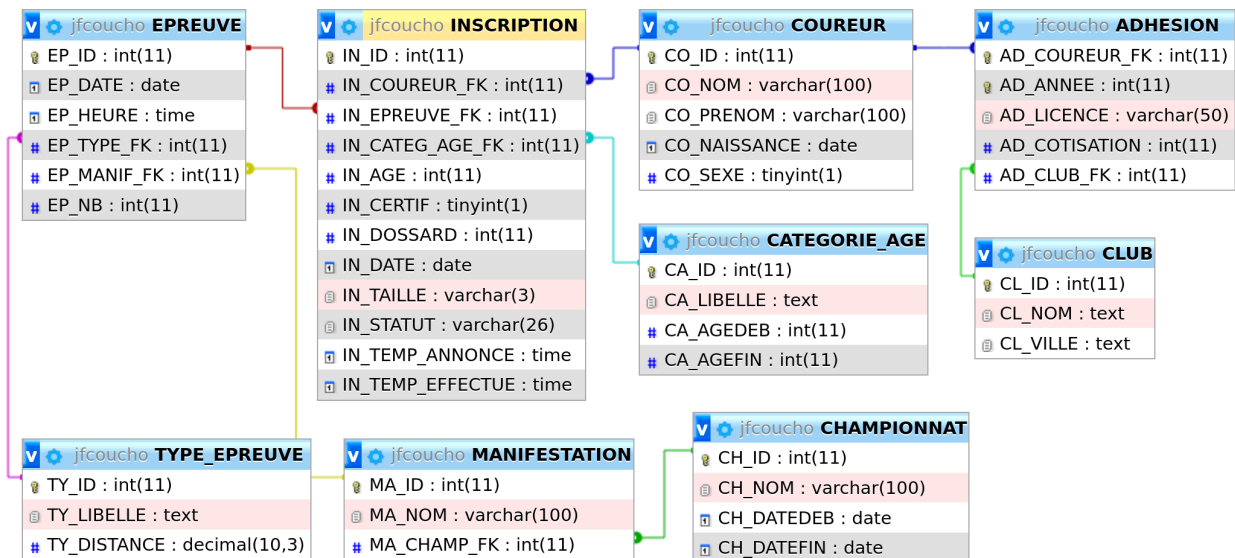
v jfcoucho EPREUVE
EP_ID : int(11)
EP_DATE : date
EP_HEURE : time
EP_TYPE_FK : int(11)
EP_MANIF_FK : int(11)
EP_NB : int(11)

v jfcoucho INSCRIPTION
IN_ID : int(11)
IN_COUREUR_FK : int(11)
IN_EPREUVE_FK : int(11)
IN_CATEG_AGE_FK : int(11)
IN_AGE : int(11)
IN_CERTIF : tinyint(1)
IN_DOSSARD : int(11)
IN_DATE : date
IN_TAILLE : varchar(3)
IN_STATUT : varchar(26)
IN_TEMP_ANNONCE : time
IN_TEMP_EFFECTUE : time

v jfcoucho COUREUR
CO_ID : int(11)
CO_NOM : varchar(100)
CO_PRENOM : varchar(100)
CO_NAISSANCE : date
CO_SEXE : tinyint(1)

v jfcoucho ADHESION
AD_COUREUR_FK : int(11)
AD_ANNEE : int(11)
AD_LICENCE : varchar(50)
AD_COTISATION : int(11)
AD_CLUB_FK : int(11)

v jfcoucho CATEGORIE_AGE
CA_ID : int(11)
CA_LIBELLE : text
CA_AGEDEB : int(11)
CA_AGEFIN : int(11)

v jfcoucho CLUB
CL_ID : int(11)
CL_NOM : text
CL_VILLE : text

v jfcoucho TYPE_EPREUVE
TY_ID : int(11)
TY_LIBELLE : text
TY_DISTANCE : decimal(10,3)

v jfcoucho MANIFESTATION
MA_ID : int(11)
MA_NOM : varchar(100)
MA_CHAMP_FK : int(11)

v jfcoucho CHAMPIONNAT
CH_ID : int(11)
CH_NOM : varchar(100)
CH_DATEDEB : date
CH_DATEFIN : date